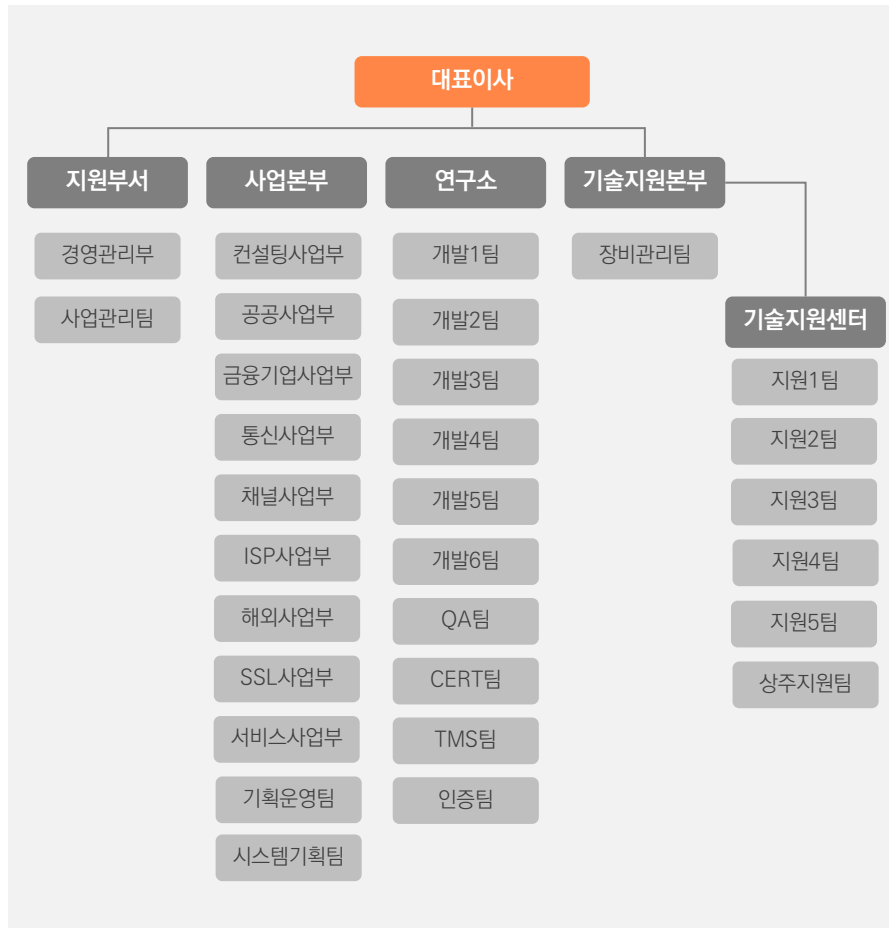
대표이사

지원부서

경영관리부

사업관리팀

사업본부

컨설팅사업부

공공사업부

금융기업사업부

통신사업부

채널사업부

ISP사업부

해외사업부

SSL사업부

서비스사업부

기획운영팀

시스템기획팀

연구소

개발1팀

개발2팀

개발3팀

개발4팀

개발5팀

개발6팀

QA팀

CERT팀

TMS팀

인증팀

기술지원본부

장비관리팀

기술지원센터

지원1팀

지원2팀

지원3팀

지원4팀

지원5팀

상주지원팀